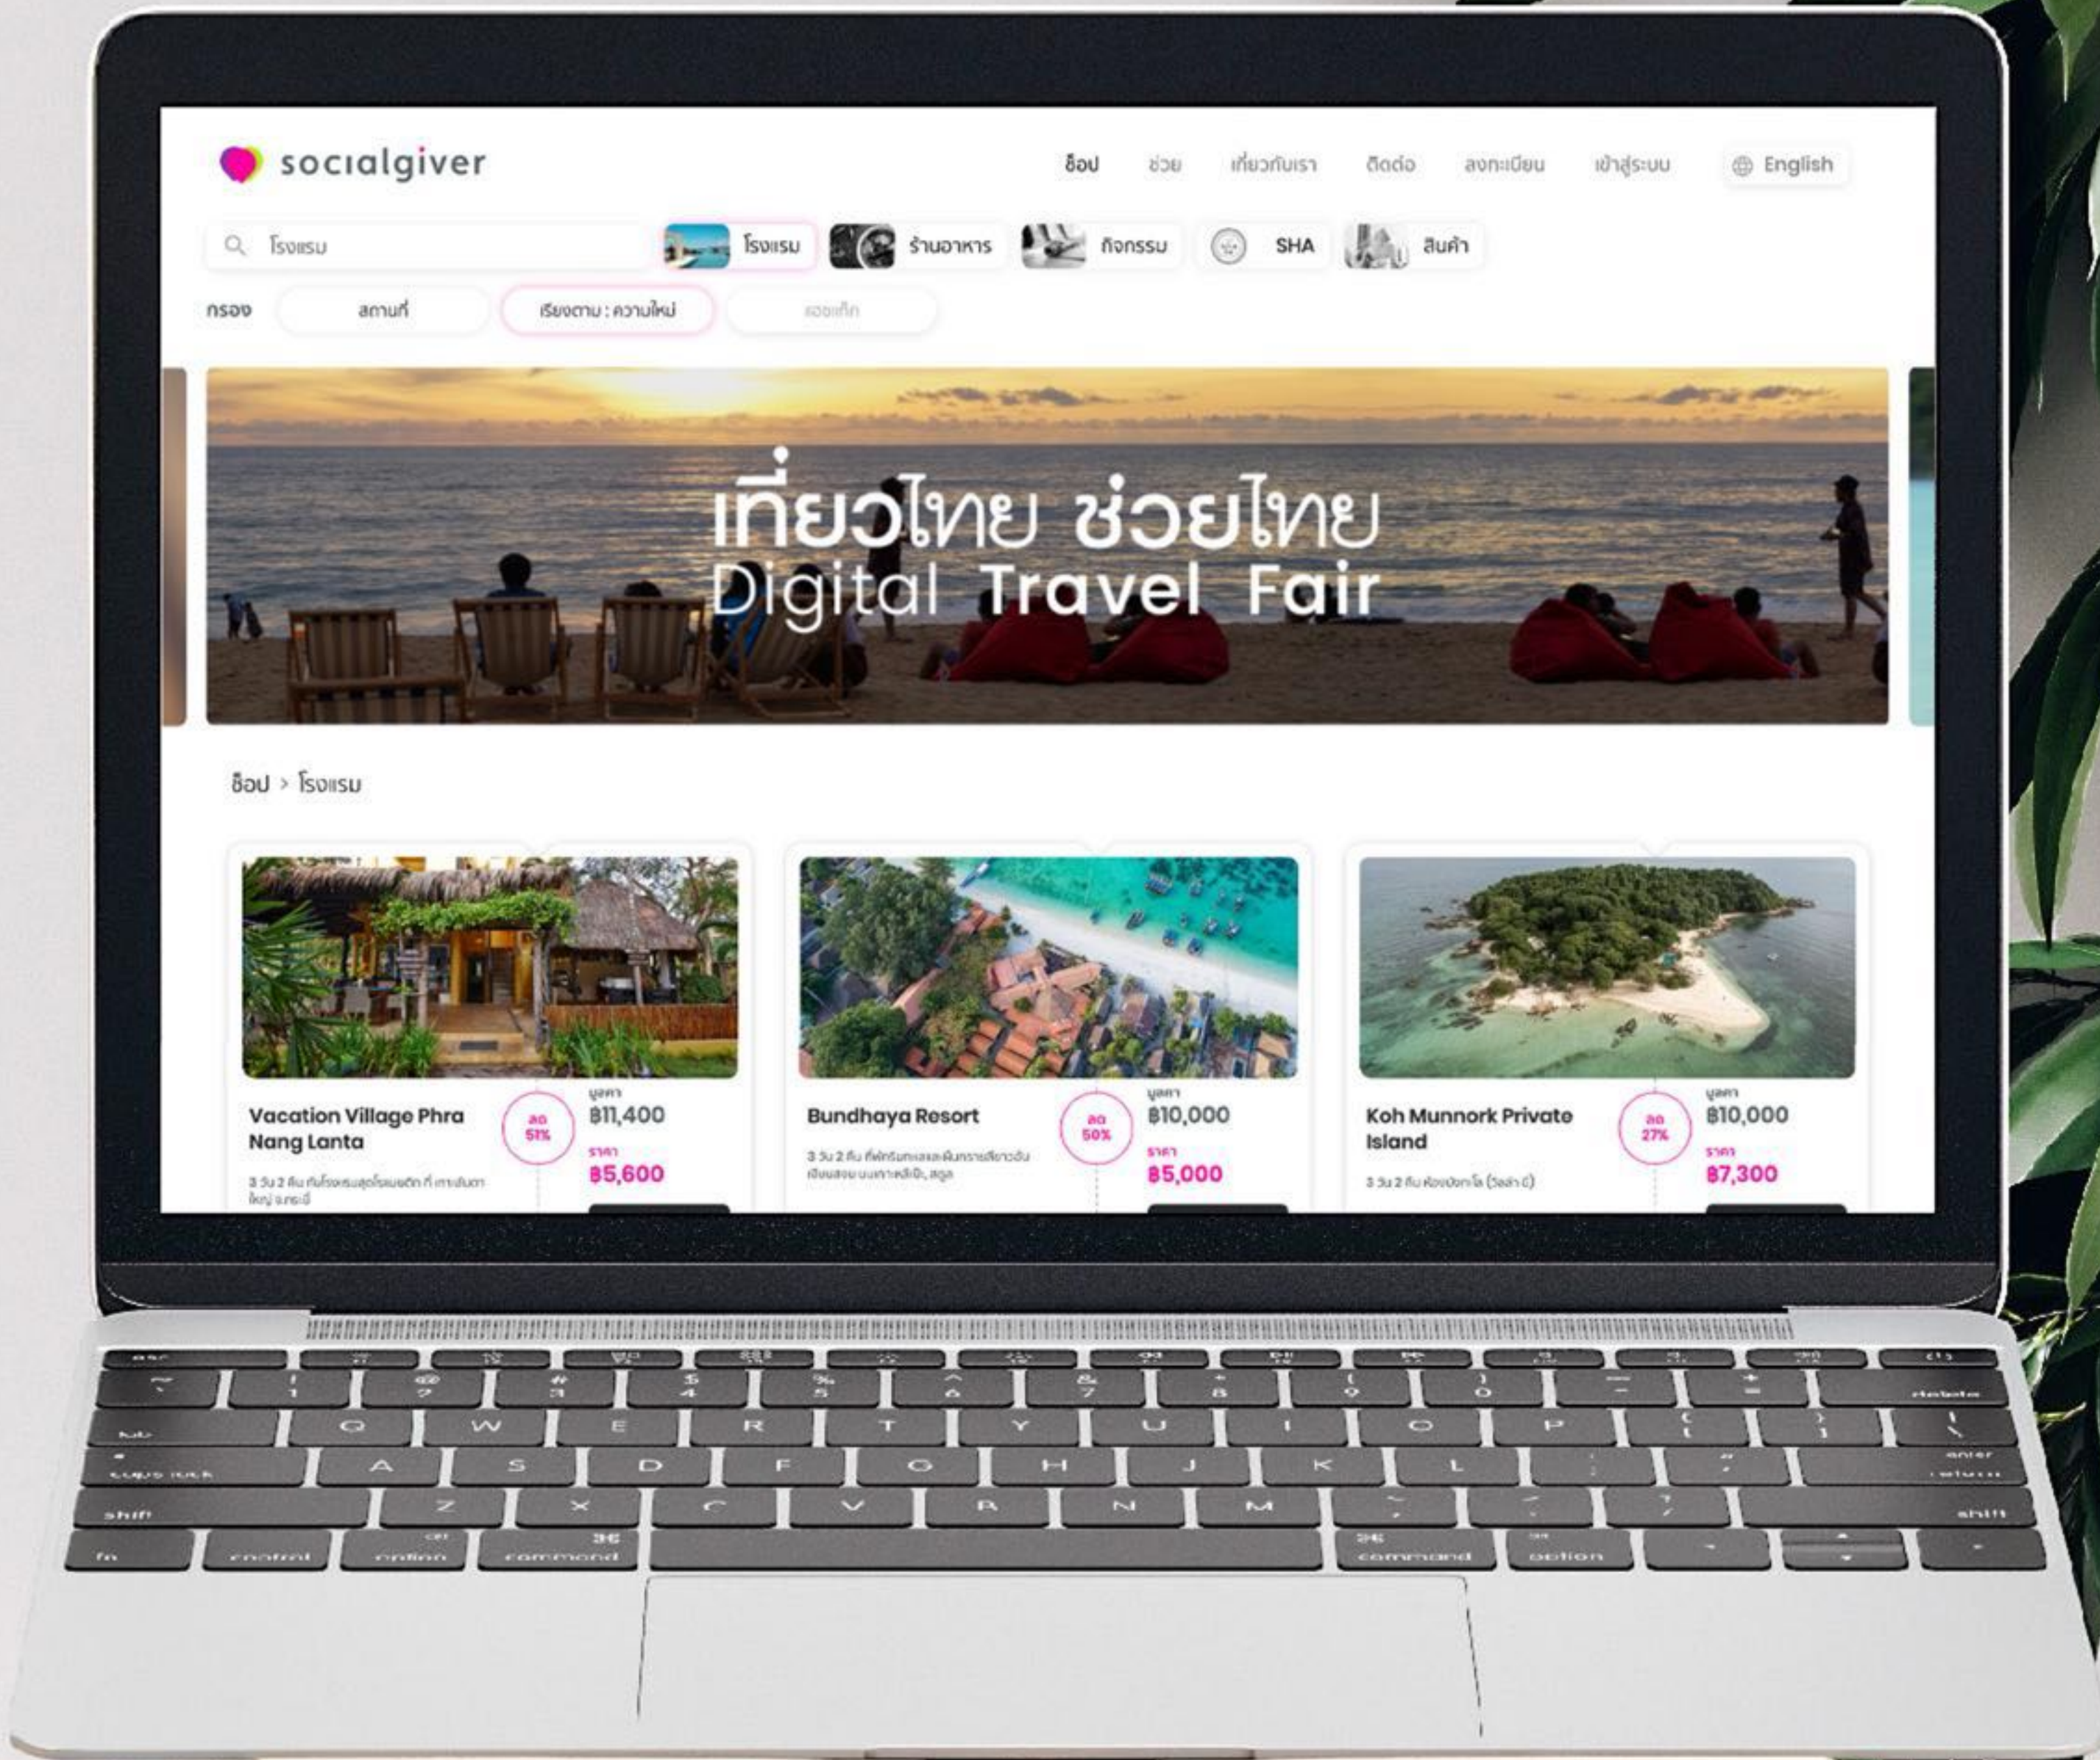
socialgiver

ช้อป ช่วย เกี่ยวกับเรา ติดต่อ ลงทะเบียน เข้าสู่ระบบ English

โรงแรม

โรงแรม ร้านอาหาร กิจกรรม SHA สินค้า

กรอง สถานที่ เรียงตาม : ความใหม่ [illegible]

เที่ยวไทย ช่วยไทย
Digital Travel Fair

ช้อป > โรงแรม

Vacation Village Phra Nang Lanta
ลด 51%
มูลค่า ฿11,400
ราคา ฿5,600
3 วัน 2 คืน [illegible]

Bundhaya Resort
ลด 50%
มูลค่า ฿10,000
ราคา ฿5,000
3 วัน 2 คืน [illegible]

Koh Munnork Private Island
ลด 27%
มูลค่า ฿10,000
ราคา ฿7,300
3 วัน 2 คืน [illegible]

esc ~ ` ! 1 @ 2 # 3 $ 4 % 5 ^ 6 & 7 * 8 ( 9 ) 0 _ - + = delete
tab Q W E R T Y U I O P { [ } ] | \
caps lock A S D F G H J K L : ; " ' enter return
shift Z X C V B N M < , > . ? / shift
fn control option command command option